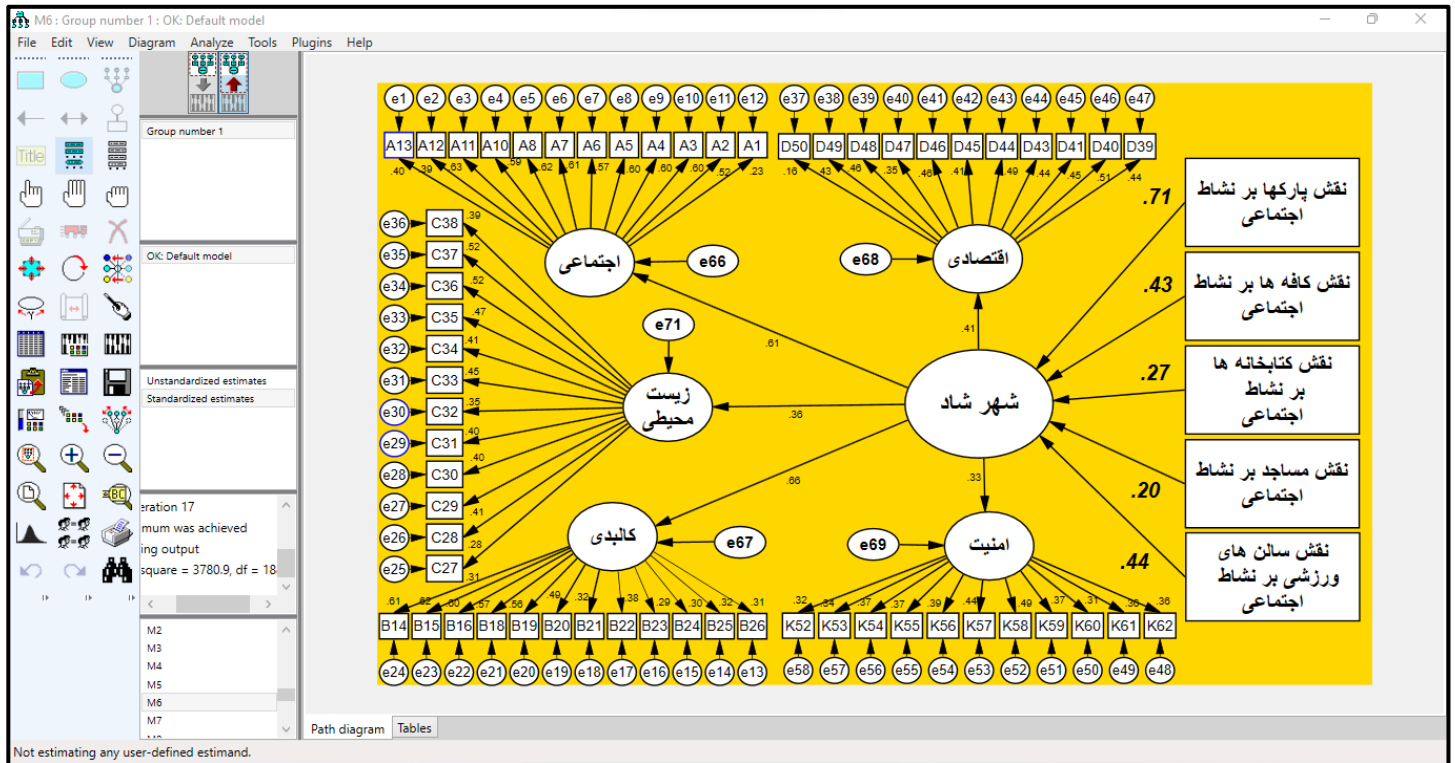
M6 : Group number 1 : OK: Default model

File Edit View Diagram Analyze Tools Plugins Help

Title

Group number 1

OK: Default model

Unstandardized estimates
Standardized estimates

eration 17
mum was achieved
ing output
square = 3780.9, df = 18

M2
M3
M4
M5
M6
M7

Path diagram Tables

Not estimating any user-defined estimand.

e1 e2 e3 e4 e5 e6 e7 e8 e9 e10 e11 e12

A13 A12 A11 A10 A8 A7 A6 A5 A4 A3 A2 A1

.40 .39 .63 .59 .62 .61 .57 .60 .60 .60 .52 .23

e37 e38 e39 e40 e41 e42 e43 e44 e45 e46 e47

D50 D49 D48 D47 D46 D45 D44 D43 D41 D40 D39

.16 .43 .46 .35 .46 .41 .49 .44 .45 .51 .44

e36 C38 .39
e35 C37 .52
e34 C36 .52
e33 C35 .47
e32 C34 .41
e31 C33 .45
e30 C32 .35
e29 C31 .40
e28 C30 .40
e27 C29 .41
e26 C28 .28
e25 C27 .31

اجتماعی e66

اقتصادی e68

e71

زیست محیطی

.61

.41

.36

شهر شاد

.66

.33

کالبدی e67

e69 امنیت

.71 نقش پارکها بر نشاط اجتماعی

.43 نقش کافه ها بر نشاط اجتماعی

.27 نقش کتابخانه ها بر نشاط اجتماعی

.20 نقش مساجد بر نشاط اجتماعی

.44 نقش سالن های ورزشی بر نشاط اجتماعی

.61 .62 .60 .57 .56 .49 .32 .38 .29 .30 .32 .31

B14 B15 B16 B18 B19 B20 B21 B22 B23 B24 B25 B26

e24 e23 e22 e21 e20 e19 e18 e17 e16 e15 e14 e13

.32 .34 .37 .37 .39 .44 .49 .37 .31 .36 .36

K52 K53 K54 K55 K56 K57 K58 K59 K60 K61 K62

e58 e57 e56 e55 e54 e53 e52 e51 e50 e49 e48